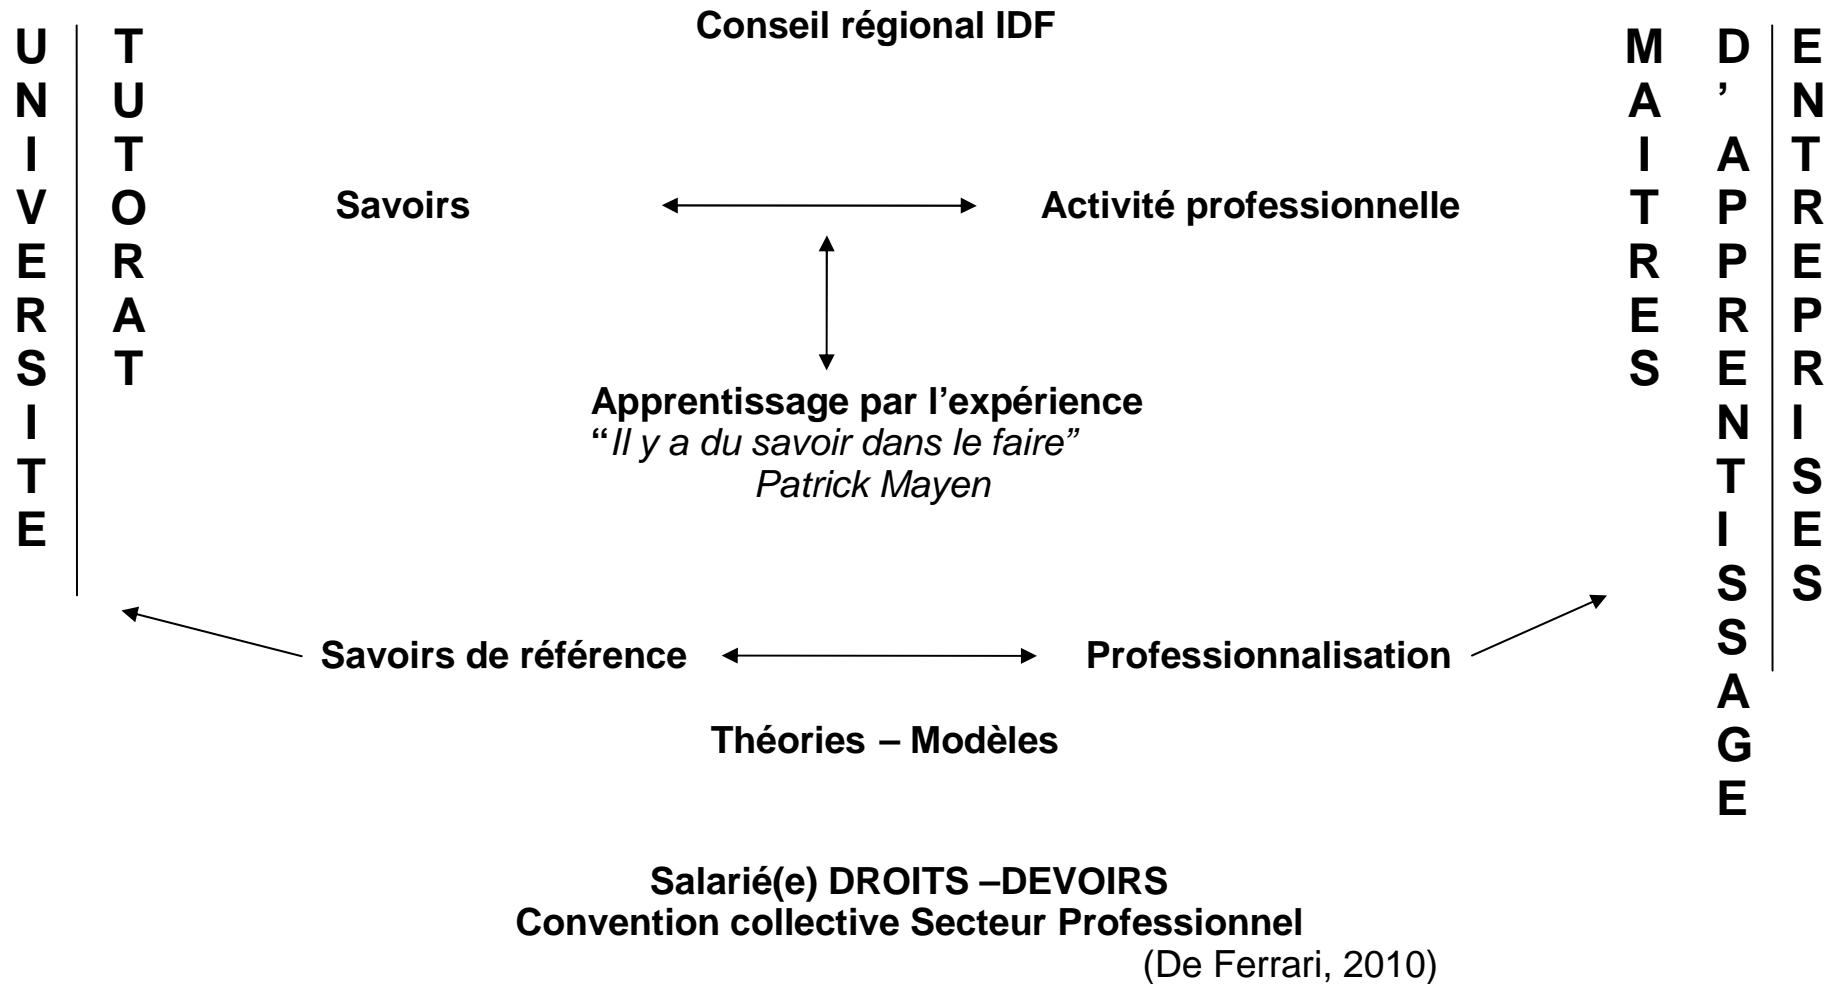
UNIVERSITE

TUTORAT

Conseil régional IDF

MAITRES

D'APPRENTISSAGE

ENTREPRISES

Savoirs

Activité professionnelle

Apprentissage par l'expérience
"Il y a du savoir dans le faire"
Patrick Mayen

Savoirs de référence

Professionnalisation

Théories – Modèles

Salarié(e) DROITS –DEVOIRS
Convention collective Secteur Professionnel
(De Ferrari, 2010)